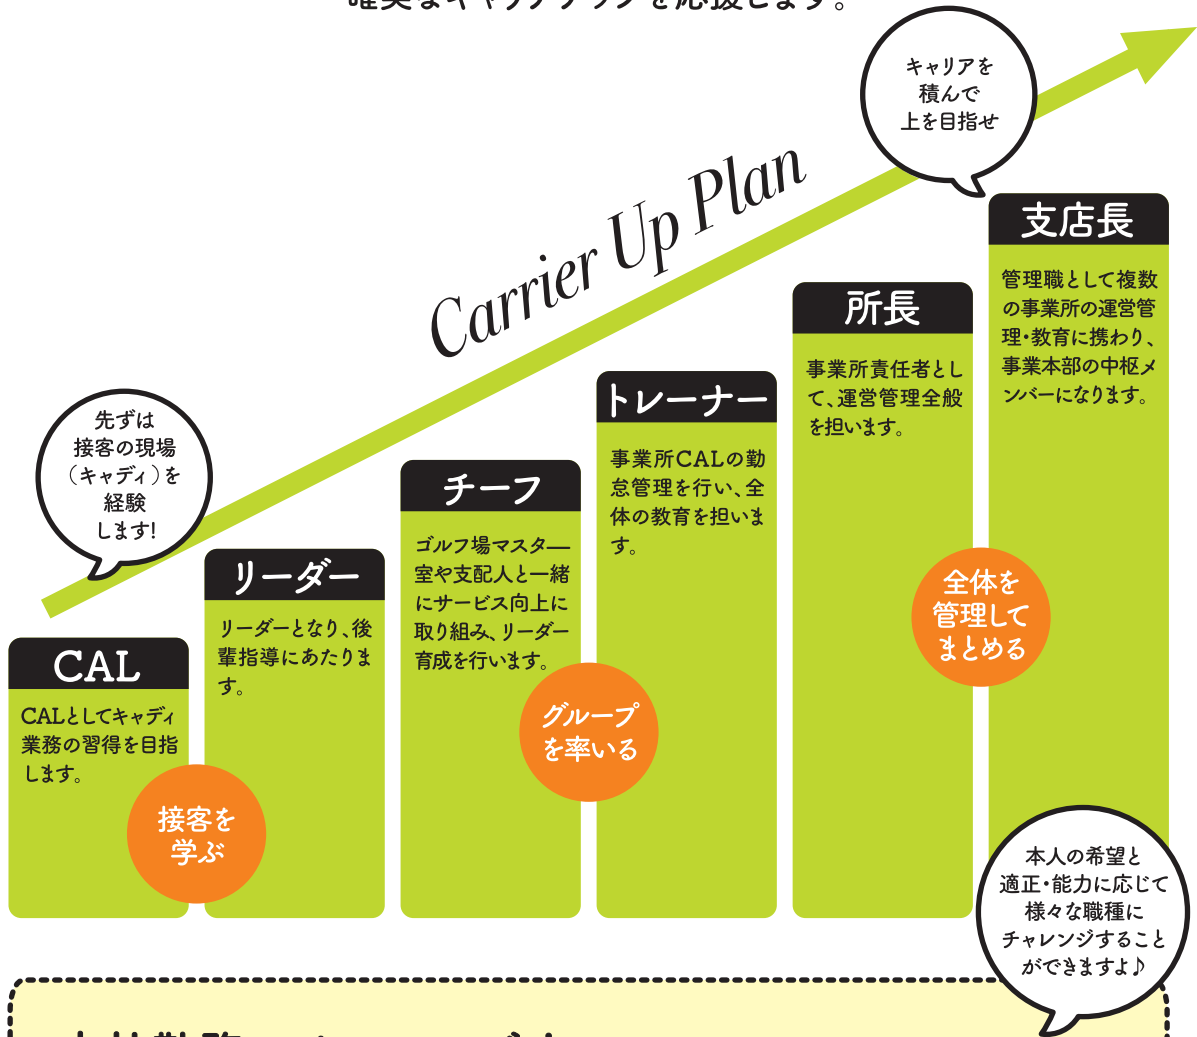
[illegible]

Carrier Up Plan

キャリアを
積んで
上を目指せ

先ずは
接客の現場
（キャディ）を
経験
します!

CAL

CALとしてキャディ業務の習得を目指します。

接客を
学ぶ

リーダー

リーダーとなり、後輩指導にあたります。

チーフ

ゴルフ場マスター室や支配人と一緒にサービス向上に取り組み、リーダー育成を行います。

グループ
を率いる

トレーナー

事業所CALの勤怠管理を行い、全体の教育を担います。

所長

事業所責任者として、運営管理全般を担います。

全体を
管理して
まとめる

支店長

管理職として複数の事業所の運営管理・教育に携わり、事業本部の中枢メンバーになります。

本人の希望と
適正・能力に応じて
様々な職種に
チャレンジすること
ができますよ♪

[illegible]